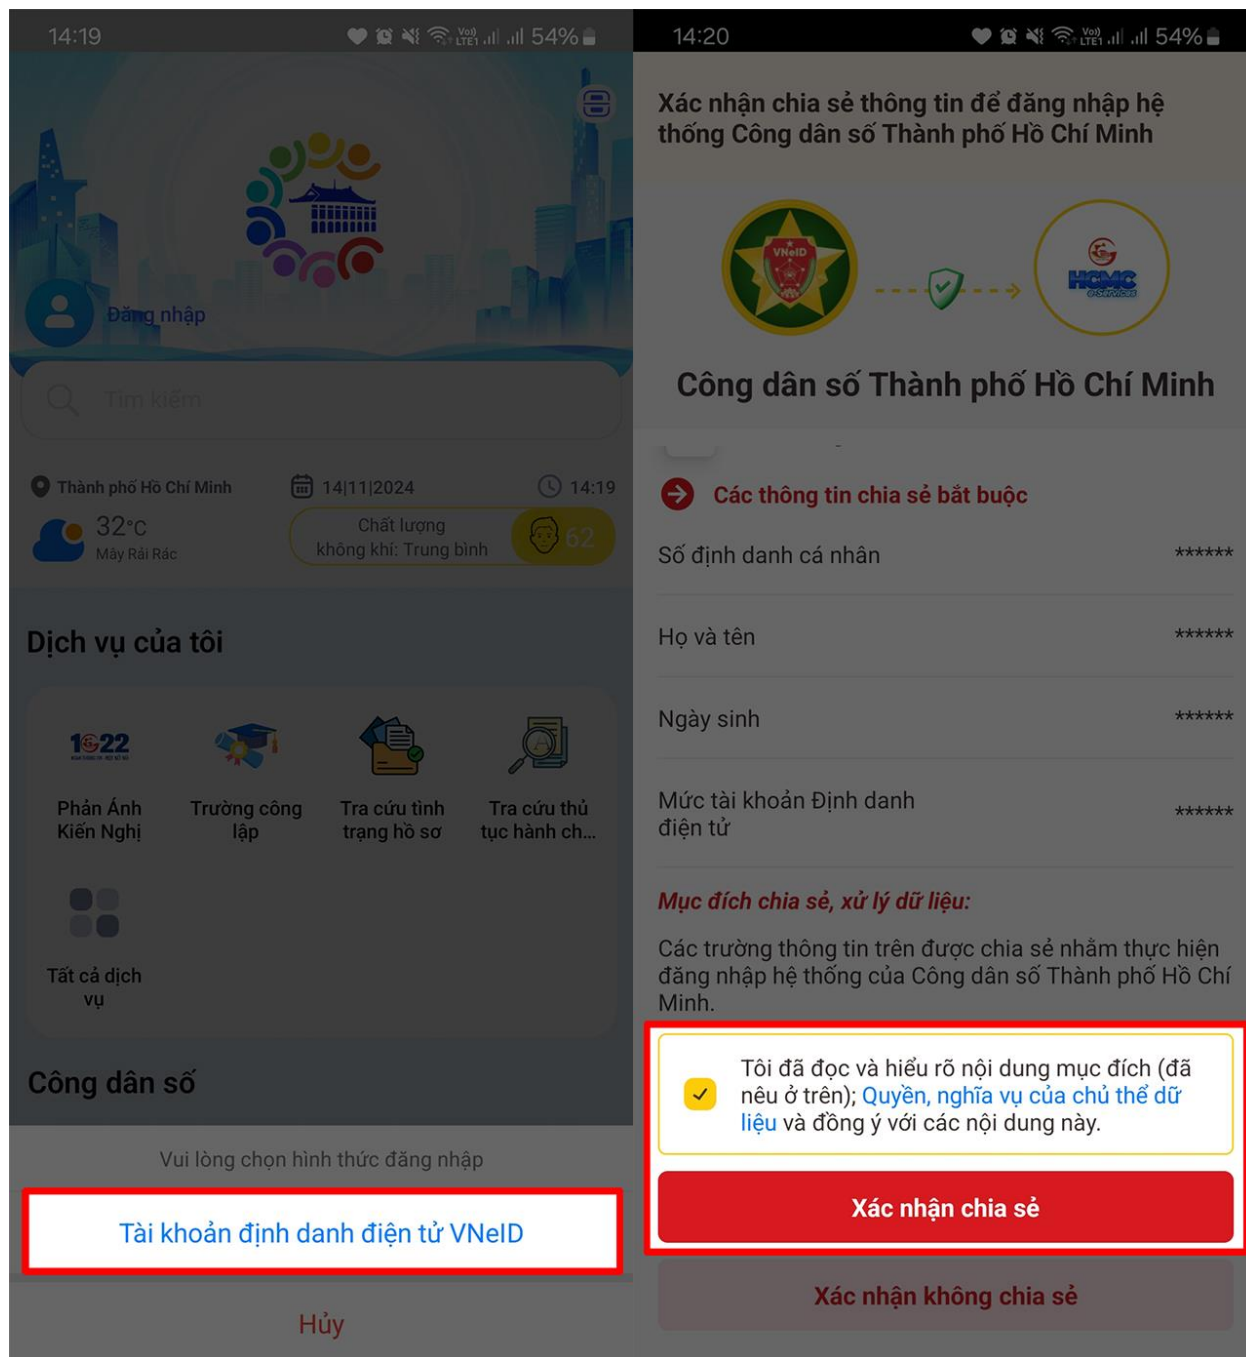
14:19 54%

Đăng nhập

Tìm kiếm

Thành phố Hồ Chí Minh
14|11|2024
14:19
32°C
Mây Rải Rác
Chất lượng không khí: Trung bình
62

Dịch vụ của tôi

1022
Phản Ánh Kiến Nghị
Trường công lập
Tra cứu tình trạng hồ sơ
Tra cứu thủ tục hành ch...
Tất cả dịch vụ

Công dân số

Vui lòng chọn hình thức đăng nhập

Tài khoản định danh điện tử VNeID

Hủy

14:20 54%

Xác nhận chia sẻ thông tin để đăng nhập hệ thống Công dân số Thành phố Hồ Chí Minh

VNeID
HCMC

Công dân số Thành phố Hồ Chí Minh

Các thông tin chia sẻ bắt buộc

| Số định danh cá nhân | ****** |
|---|---|
| Họ và tên | ****** |
| Ngày sinh | ****** |
| Mức tài khoản Định danh điện tử | ****** |

Mục đích chia sẻ, xử lý dữ liệu:

Các trường thông tin trên được chia sẻ nhằm thực hiện đăng nhập hệ thống của Công dân số Thành phố Hồ Chí Minh.

Tôi đã đọc và hiểu rõ nội dung mục đích (đã nêu ở trên); Quyền, nghĩa vụ của chủ thể dữ liệu và đồng ý với các nội dung này.

Xác nhận chia sẻ

Xác nhận không chia sẻ